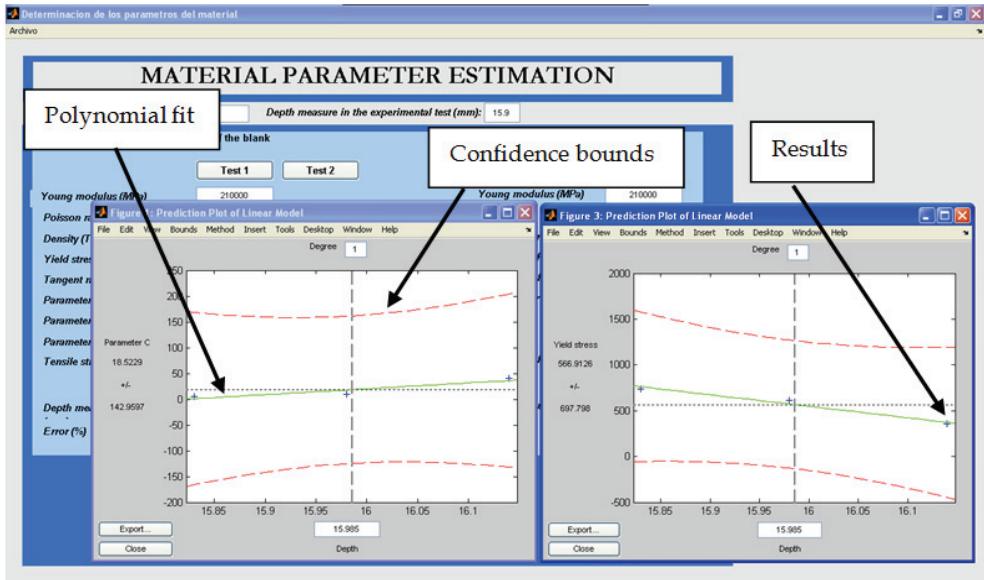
Determinacion de los parametros del material
Archivo

MATERIAL PARAMETER ESTIMATION

Polynomial fit

Depth measure in the experimental test (mm): 15.9

of the blank

Confidence bounds

Results

Test 1
Test 2

Young modulus (MPa) 210000
Young modulus (MPa) 210000
Poisson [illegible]
Density (T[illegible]
Yield stres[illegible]
Tangent m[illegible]
Parameter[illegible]
Parameter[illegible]
Parameter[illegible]
Tensile st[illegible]
Depth me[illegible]
Error (%)

Figure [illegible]: Prediction Plot of Linear Model
File Edit View Bounds Method Insert Tools Desktop Window Help
Degree 1
250
200
150
100
50
0
-50
-100
-150
-200
Parameter C
18.5229
+/-
142.9597
15.85 15.9 15.95 16 16.05 16.1
Export...
Close
15.985
Depth

Figure 3: Prediction Plot of Linear Model
File Edit View Bounds Method Insert Tools Desktop Window Help
Degree 1
2000
1500
1000
500
0
-500
Yield stress
566.9126
+/-
697.798
15.85 15.9 15.95 16 16.05 16.1
Export...
Close
15.985
Depth